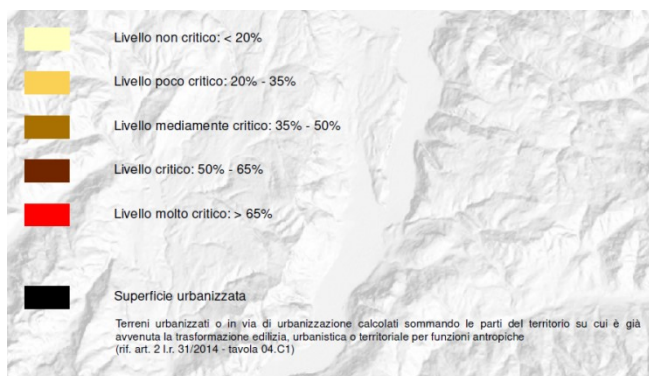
Livello non critico: < 20%

Livello poco critico: 20% - 35%

Livello mediamente critico: 35% - 50%

Livello critico: 50% - 65%

Livello molto critico: > 65%

Superficie urbanizzata

Terreni urbanizzati o in via di urbanizzazione calcolati sommando le parti del territorio su cui è già avvenuta la trasformazione edilizia, urbanistica o territoriale per funzioni antropiche
(rif. art. 2 l.r. 31/2014 - tavola 04.C1)